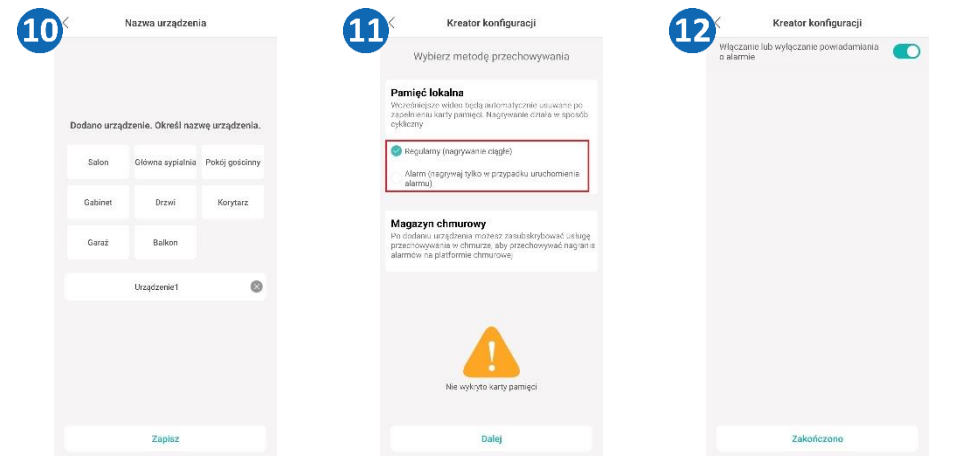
10

Nazwa urządzenia

Dodano urządzenie. Określ nazwę urządzenia.

Salon

Główna sypialnia

Pokój gościnny

Gabinet

Drzwi

Korytarz

Garaż

Balkon

Urządzenie1

Zapisz

11

Kreator konfiguracji

Wybierz metodę przechowywania

Pamięć lokalna

Wcześniejsze wideo będą automatycznie usuwane po zapełnieniu karty pamięci. Nagrywanie działa w sposób cykliczny

Regularny (nagrywanie ciągłe)

Alarm (nagrywaj tylko w przypadku uruchomienia alarmu)

Magazyn chmurowy

Po dodaniu urządzenia możesz zasubskrybować usługę przechowywania w chmurze, aby przechowywać nagrania alarmów na platformie chmurowej

!

Nie wykryto karty pamięci

Dalej

12

Kreator konfiguracji

Włączanie lub wyłączanie powiadamiania o alarmie

Zakończono